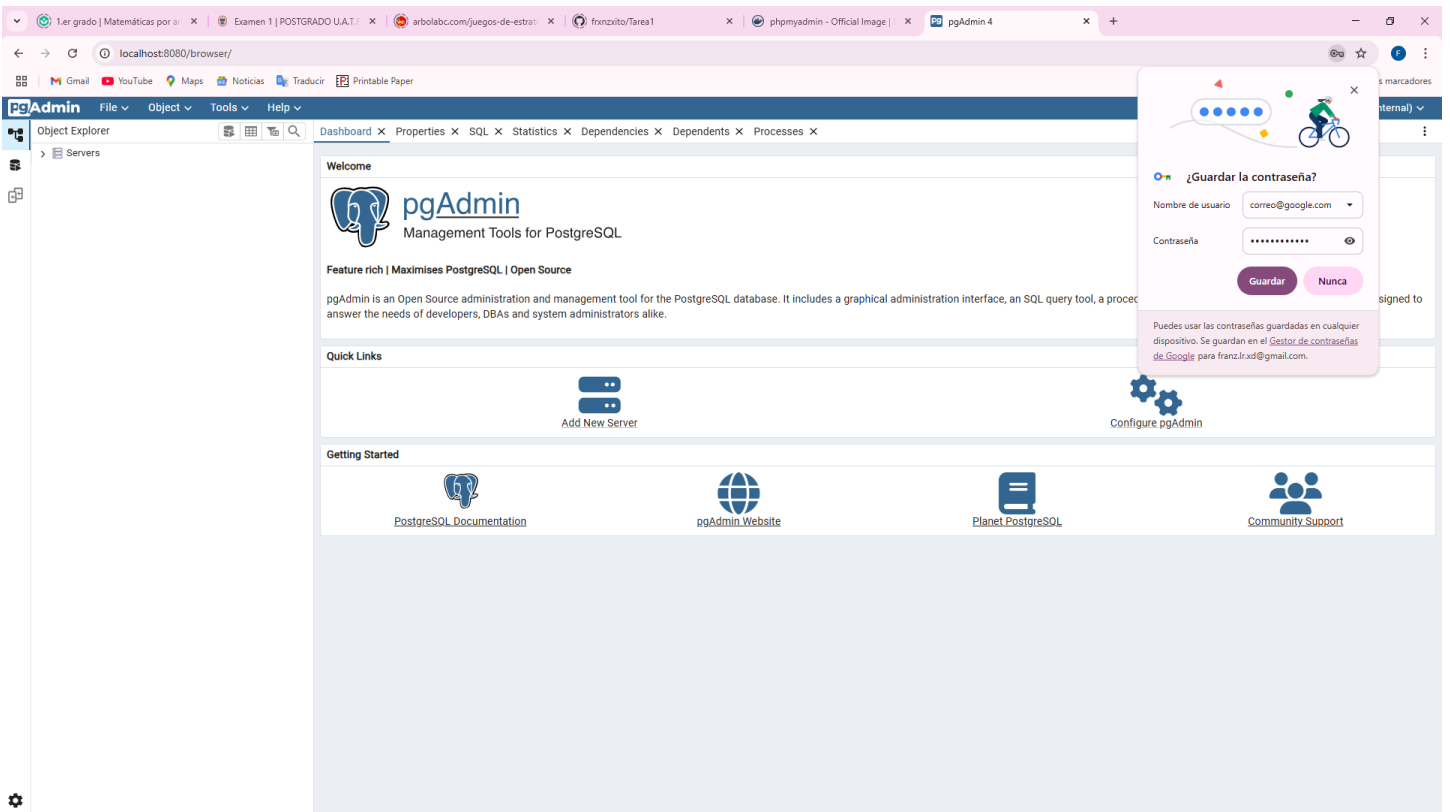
1.er grado | Matemáticas por a ×
Examen 1 | POSTGRADO U.A.T.F ×
arbolabc.com/juegos-de-estrat ×
frxnzxito/Tarea1 ×
phpmyadmin - Official Image | ×
pgAdmin 4 ×
+

localhost:8080/browser/

Gmail
YouTube
Maps
Noticias
Traducir
Printable Paper
s marcadores

pgAdmin
File
Object
Tools
Help
nternal)

Object Explorer
Servers

Dashboard × Properties × SQL × Statistics × Dependencies × Dependents × Processes ×

Welcome

pgAdmin
Management Tools for PostgreSQL

Feature rich | Maximises PostgreSQL | Open Source

pgAdmin is an Open Source administration and management tool for the PostgreSQL database. It includes a graphical administration interface, an SQL query tool, a proced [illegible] signed to answer the needs of developers, DBAs and system administrators alike.

Quick Links

Add New Server
Configure pgAdmin

Getting Started

PostgreSQL Documentation
pgAdmin Website
Planet PostgreSQL
Community Support

¿Guardar la contraseña?
Nombre de usuario
correo@google.com
Contraseña
••••••••••••
Guardar
Nunca
Puedes usar las contraseñas guardadas en cualquier dispositivo. Se guardan en el Gestor de contraseñas de Google para franz.lr.xd@gmail.com.